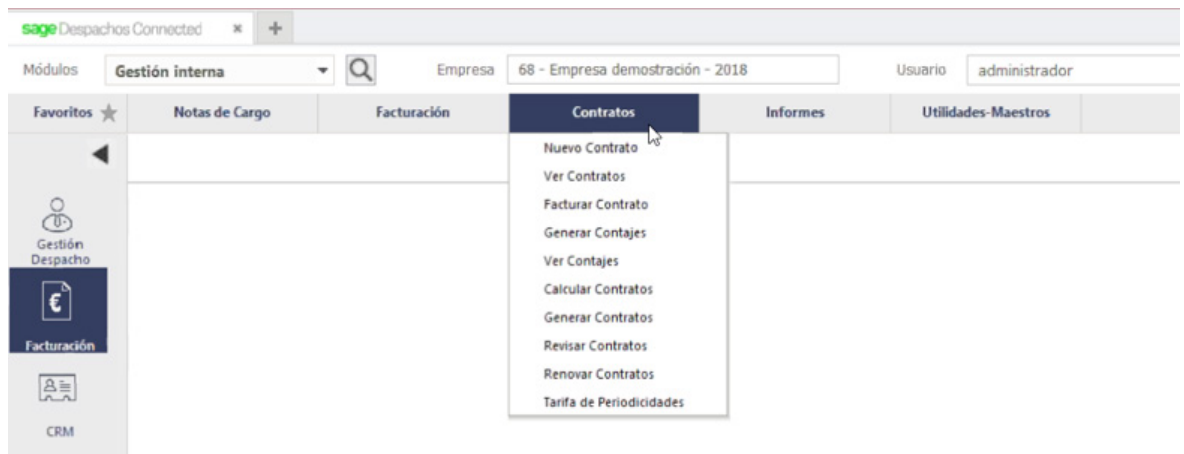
sage Despachos Connected × +

Módulos Gestión interna Empresa 68 - Empresa demostración - 2018 Usuario administrador

Favoritos Notas de Cargo Facturación Contratos Informes Utilidades-Maestros

Nuevo Contrato
Ver Contratos
Facturar Contrato
Generar Contajes
Ver Contajes
Calcular Contratos
Generar Contratos
Revisar Contratos
Renovar Contratos
Tarifa de Periodicidades

Gestión Despacho

Facturación

CRM